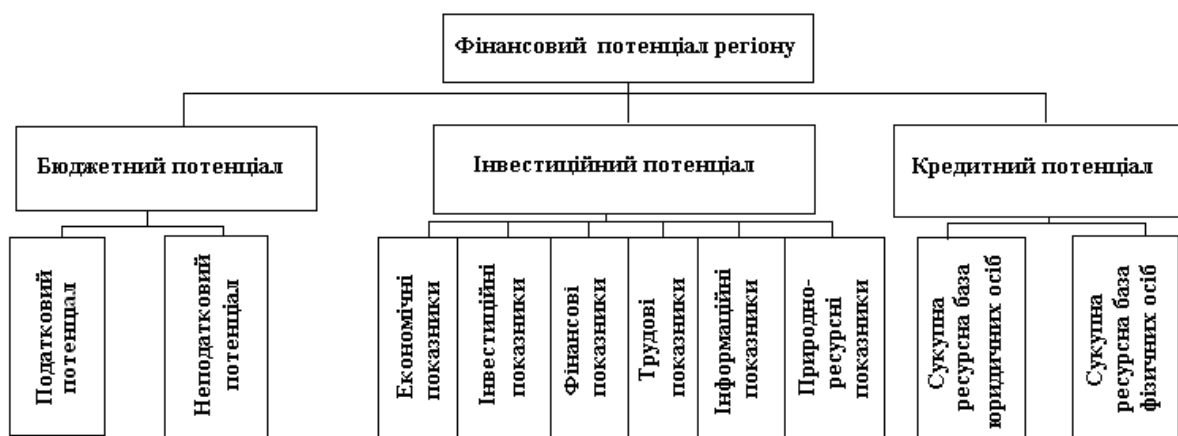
Фінансовий потенціал регіону

Бюджетний потенціал

Інвестиційний потенціал

Кредитний потенціал

Податковий потенціал

Неподатковий потенціал

Економічні показники

Інвестиційні показники

Фінансові показники

Трудові показники

Інформаційні показники

Природно-ресурсні показники

Сукупна ресурсна база юридичних осіб

Сукупна ресурсна база фізичних осіб